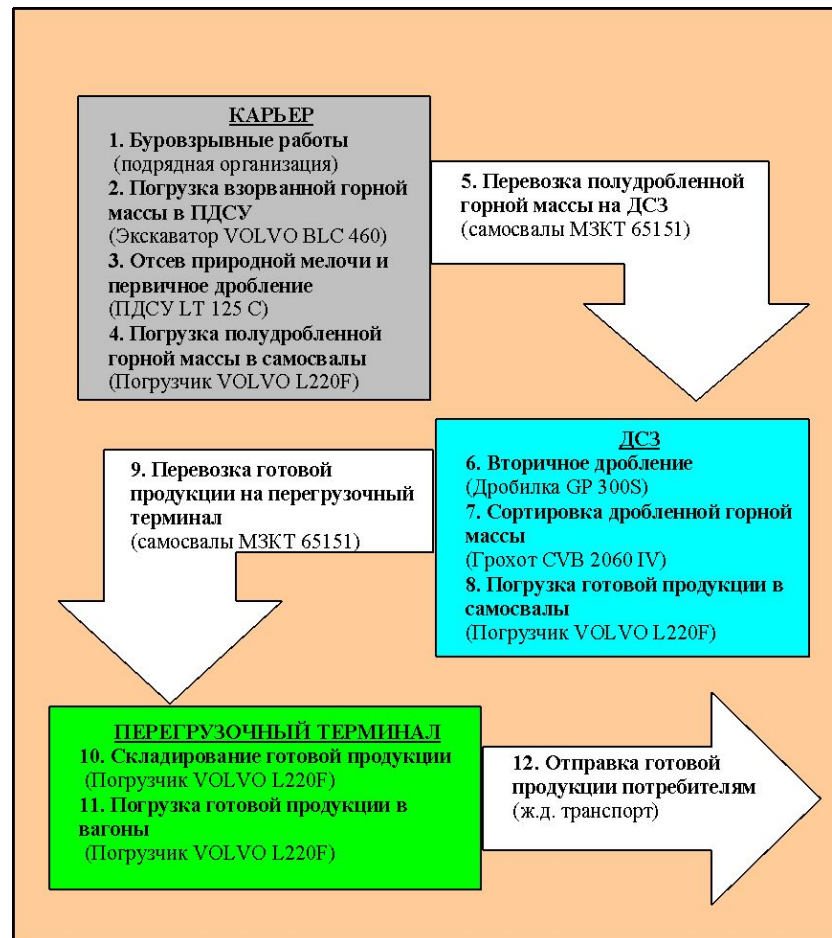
КАРЬЕР
1. Буровзрывные работы
(подрядная организация)
2. Погрузка взорванной горной массы в ПДСУ
(Экскаватор VOLVO BLC 460)
3. Отсев природной мелочи и первичное дробление
(ПДСУ LT 125 C)
4. Погрузка полудробленной горной массы в самосвалы
(Погрузчик VOLVO L220F)

5. Перевозка полудробленной горной массы на ДСЗ
(самосвалы МЗКТ 65151)

ДСЗ
6. Вторичное дробление
(Дробилка GP 300S)
7. Сортировка дробленной горной массы
(Грохот CVB 2060 IV)
8. Погрузка готовой продукции в самосвалы
(Погрузчик VOLVO L220F)

9. Перевозка готовой продукции на перегрузочный терминал
(самосвалы МЗКТ 65151)

ПЕРЕГРУЗОЧНЫЙ ТЕРМИНАЛ
10. Складирование готовой продукции
(Погрузчик VOLVO L220F)
11. Погрузка готовой продукции в вагоны
(Погрузчик VOLVO L220F)

12. Отправка готовой продукции потребителям
(ж.д. транспорт)